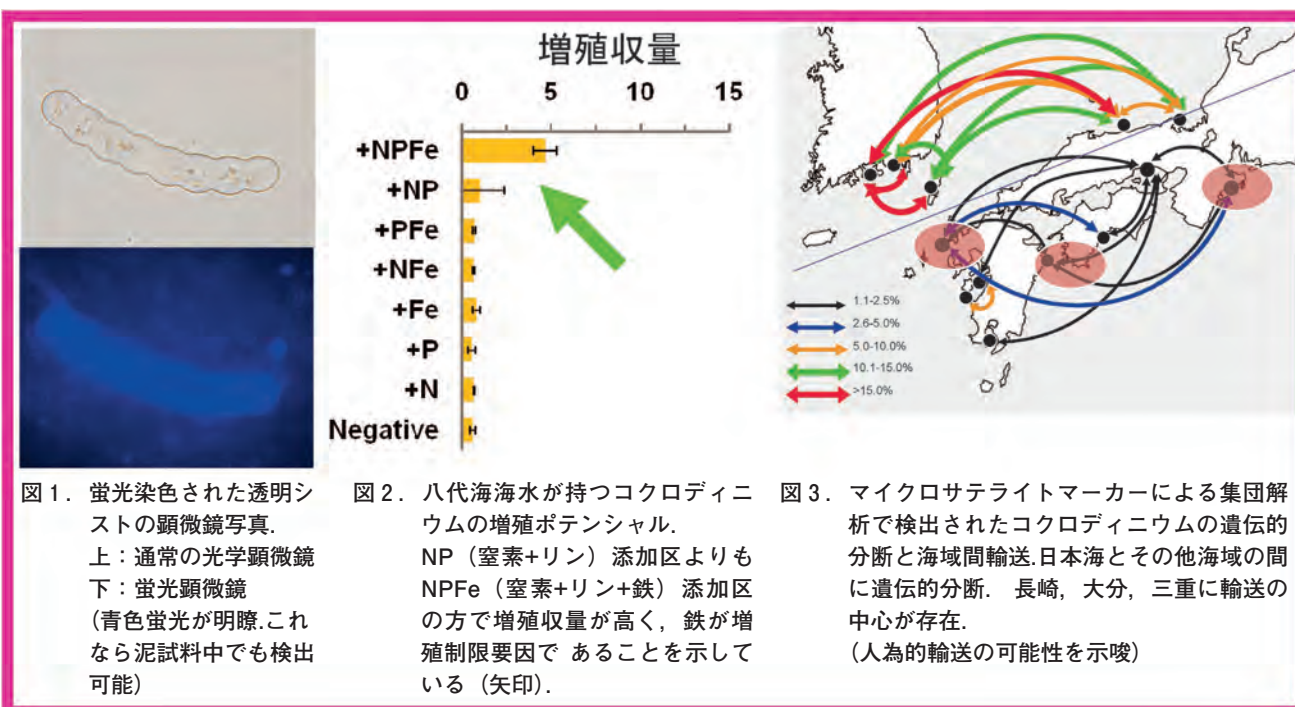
増殖収量

| | 0 | 5 | 10 | 15 |
|---|---|---|---|---|
| +NPFe | | | | |
| +NP | | | | |
| +PFe | | | | |
| +NFe | | | | |
| +Fe | | | | |
| +P | | | | |
| +N | | | | |
| Negative | | | | |

1.1-2.5%
2.6-5.0%
5.0-10.0%
10.1-15.0%
>15.0%

図1. 蛍光染色された透明シストの顕微鏡写真.
上：通常の光学顕微鏡
下：蛍光顕微鏡
（青色蛍光が明瞭.これなら泥試料中でも検出可能）

図2. 八代海海水が持つコクロディニウムの増殖ポテンシャル.
NP（窒素+リン）添加区よりもNPFe（窒素+リン+鉄）添加区の方で増殖収量が高く，鉄が増殖制限要因で あることを示している（矢印）.

図3. マイクロサテライトマーカーによる集団解析で検出されたコクロディニウムの遺伝的分断と海域間輸送.日本海とその他海域の間に遺伝的分断. 長崎，大分，三重に輸送の中心が存在.
（人為的輸送の可能性を示唆）